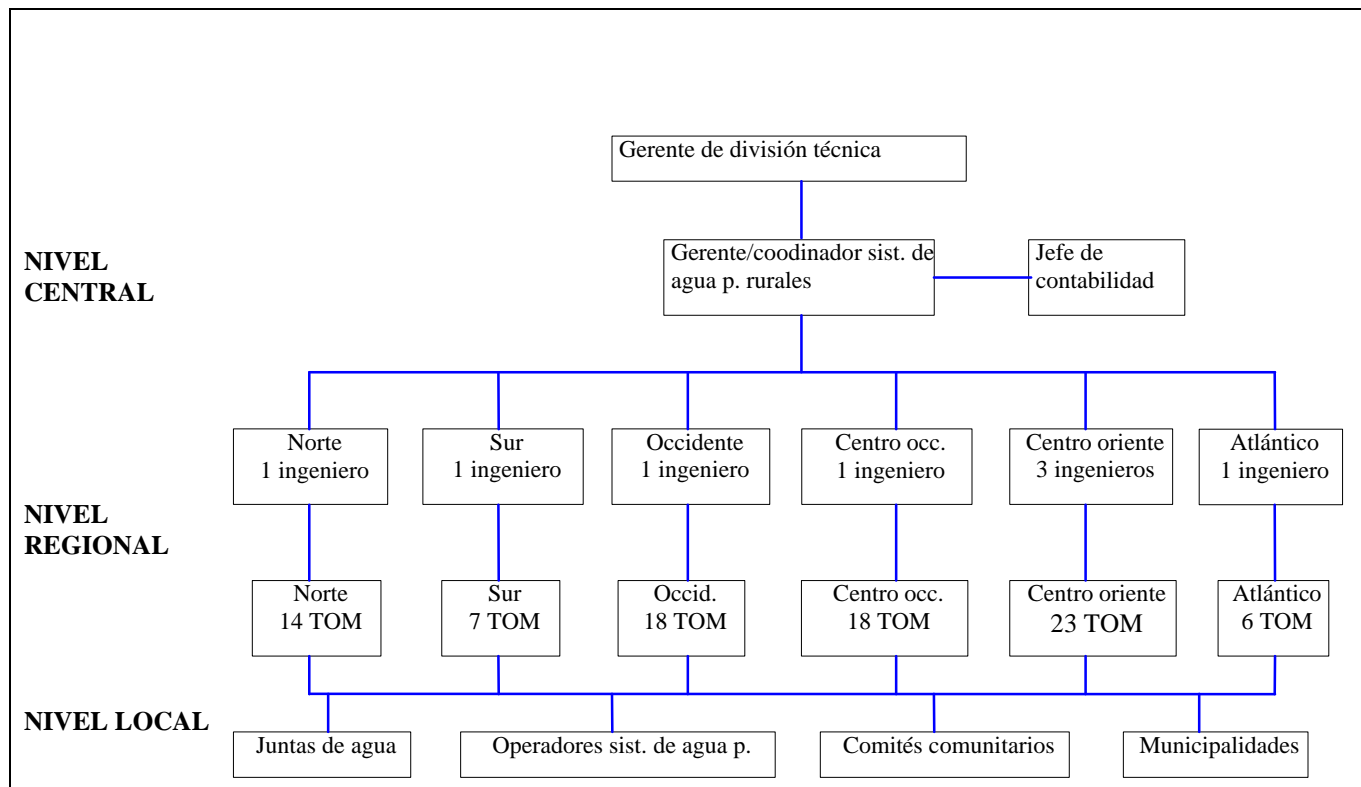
Gerente de división técnica

NIVEL CENTRAL

Gerente/coodinador sist. de agua p. rurales

Jefe de contabilidad

Norte
1 ingeniero

Sur
1 ingeniero

Occidente
1 ingeniero

Centro occ.
1 ingeniero

Centro oriente
3 ingenieros

Atlántico
1 ingeniero

NIVEL REGIONAL

Norte
14 TOM

Sur
7 TOM

Occid.
18 TOM

Centro occ.
18 TOM

Centro oriente
23 TOM

Atlántico
6 TOM

NIVEL LOCAL

Juntas de agua

Operadores sist. de agua p.

Comités comunitarios

Municipalidades